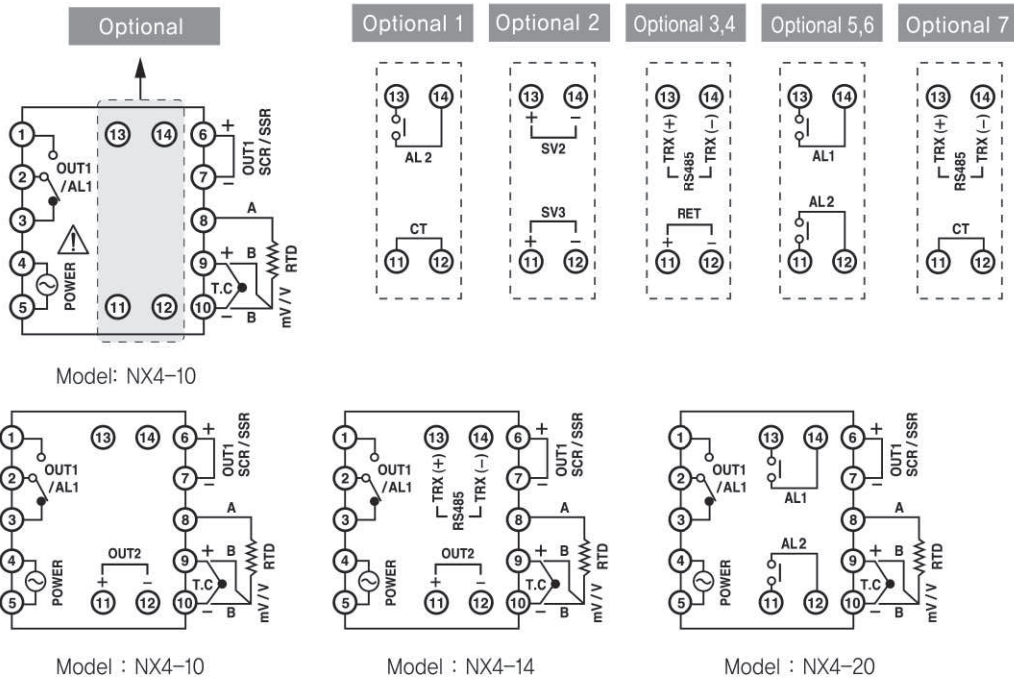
Optional

Optional 1 Optional 2 Optional 3,4 Optional 5,6 Optional 7

1 2 3 4 5 OUT1 /AL1 POWER 13 14 11 12 6 7 8 9 10 + − OUT1 SCR / SSR A B B RTD + − T.C mV / V

13 14 AL 2 CT 11 12

13 14 + − SV2 SV3 + − 11 12

13 14 TRX (+) RS485 TRX (−) RET + − 11 12

13 14 AL1 AL 2 11 12

13 14 TRX (+) RS485 TRX (−) CT 11 12

Model: NX4-10

1 2 3 4 5 OUT1 /AL1 POWER 13 14 OUT2 + − 11 12 6 7 8 9 10 + − OUT1 SCR / SSR A B B RTD + − T.C mV / V

Model : NX4-10

1 2 3 4 5 OUT1 /AL1 POWER 13 14 TRX (+) RS485 TRX (−) OUT2 + − 11 12 6 7 8 9 10 + − OUT1 SCR / SSR A B B RTD + − T.C mV / V

Model : NX4-14

1 2 3 4 5 OUT1 /AL1 POWER 13 14 AL1 AL 2 11 12 6 7 8 9 10 + − OUT1 SCR / SSR A B B RTD + − T.C mV / V

Model : NX4-20